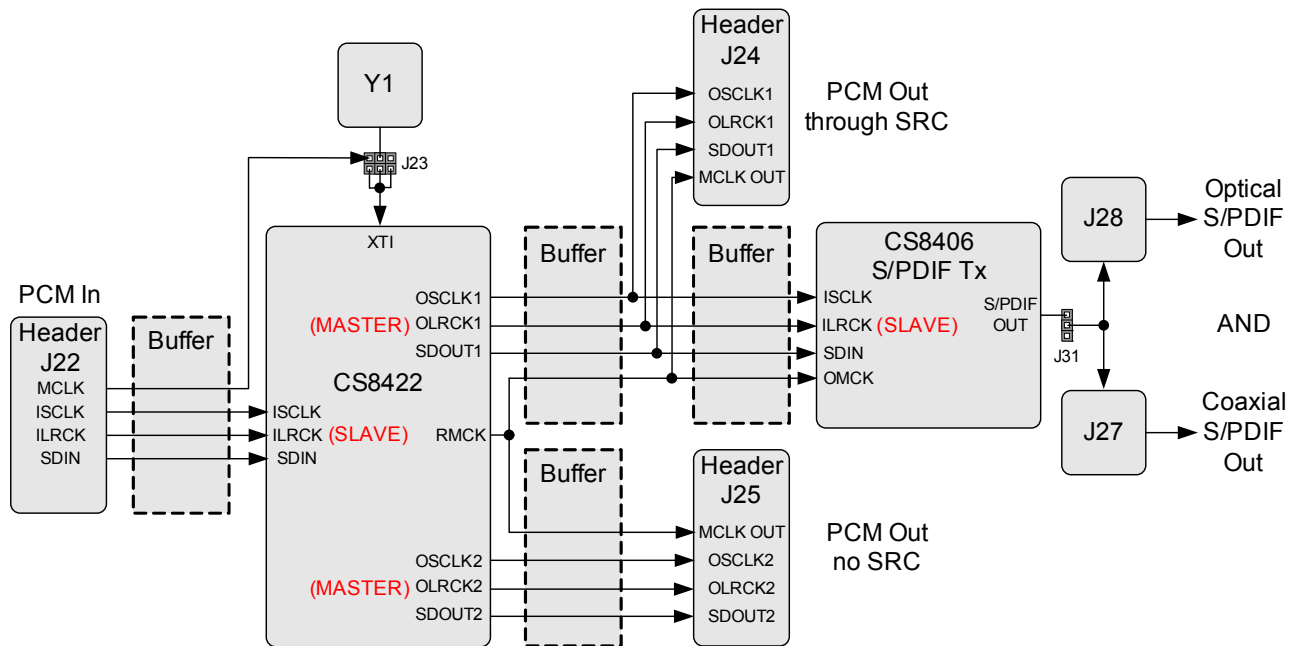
Y1

J23

Header
J24

OSCLK1
OLRCK1
SDOUT1
MCLK OUT

PCM Out
through SRC

PCM In

Header
J22
MCLK
ISCLK
ILRCK
SDIN

Buffer

XTI

CS8422

OSCLK1
(MASTER) OLRCK1
SDOUT1

ISCLK
ILRCK (SLAVE)
SDIN

RMCK

OSCLK2
(MASTER) OLRCK2
SDOUT2

Buffer

Buffer

Buffer

CS8406
S/PDIF Tx

ISCLK
ILRCK (SLAVE)
SDIN
OMCK

S/PDIF
OUT

J31

J28

Optical
S/PDIF
Out

AND

J27

Coaxial
S/PDIF
Out

Header
J25

MCLK OUT
OSCLK2
OLRCK2
SDOUT2

PCM Out
no SRC